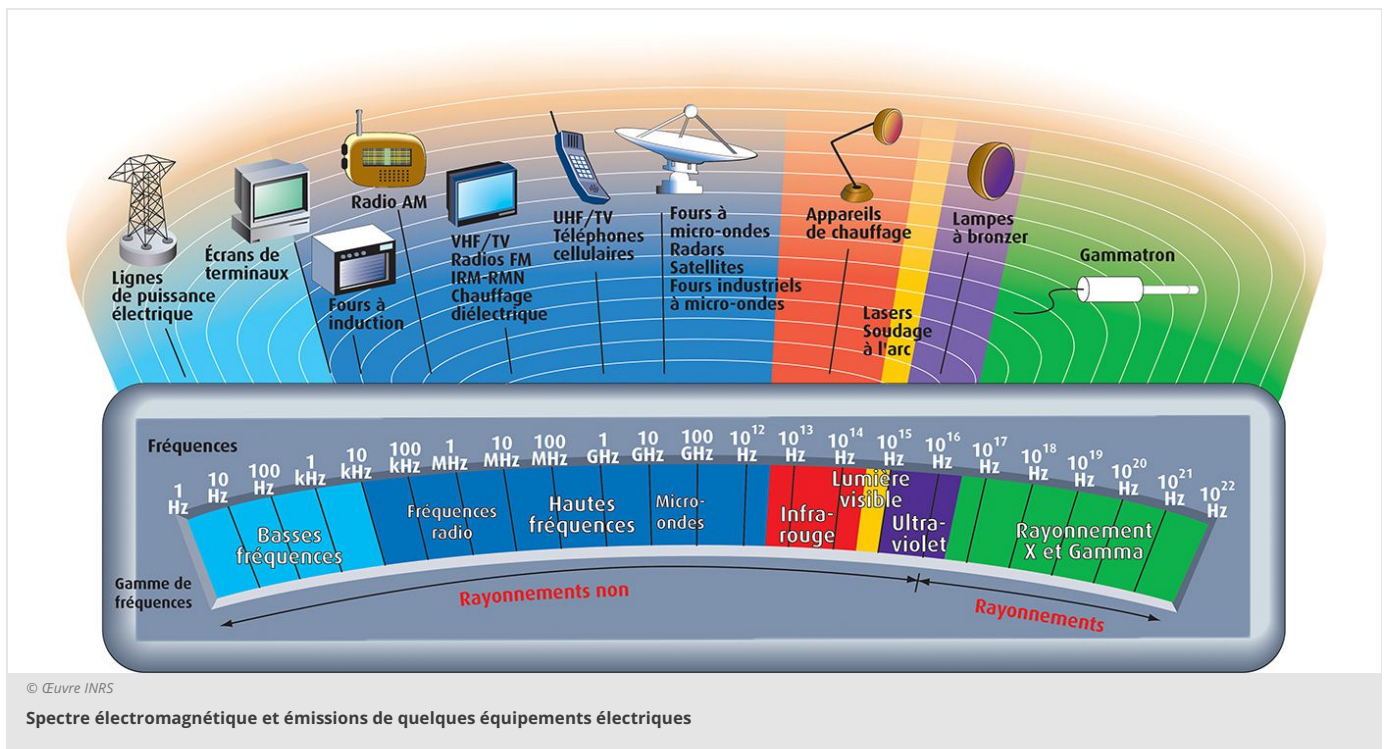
Lignes de puissance électrique

Écrans de terminaux

Radio AM

Fours à induction

VHF/TV
Radios FM
IRM-RMN
Chauffage diélectrique

UHF/TV
Téléphones cellulaires

Fours à micro-ondes
Radars
Satellites
Fours industriels à micro-ondes

Appareils de chauffage

Lasers
Soudage à l'arc

Lampes à bronzer

Gammatron

Fréquences

1 Hz
10 Hz
100 Hz
1 kHz
10 kHz
100 kHz
1 MHz
10 MHz
100 MHz
1 GHz
10 GHz
100 GHz
$10^{12}$ Hz
$10^{13}$ Hz
$10^{14}$ Hz
$10^{15}$ Hz
$10^{16}$ Hz
$10^{17}$ Hz
$10^{18}$ Hz
$10^{19}$ Hz
$10^{20}$ Hz
$10^{21}$ Hz
$10^{22}$ Hz

Basses fréquences
Fréquences radio
Hautes fréquences
Micro-ondes
Infra-rouge
Lumière visible
Ultra-violet
Rayonnement X et Gamma

Gamme de fréquences

Rayonnements non
Rayonnements

© Œuvre INRS

Spectre électromagnétique et émissions de quelques équipements électriques